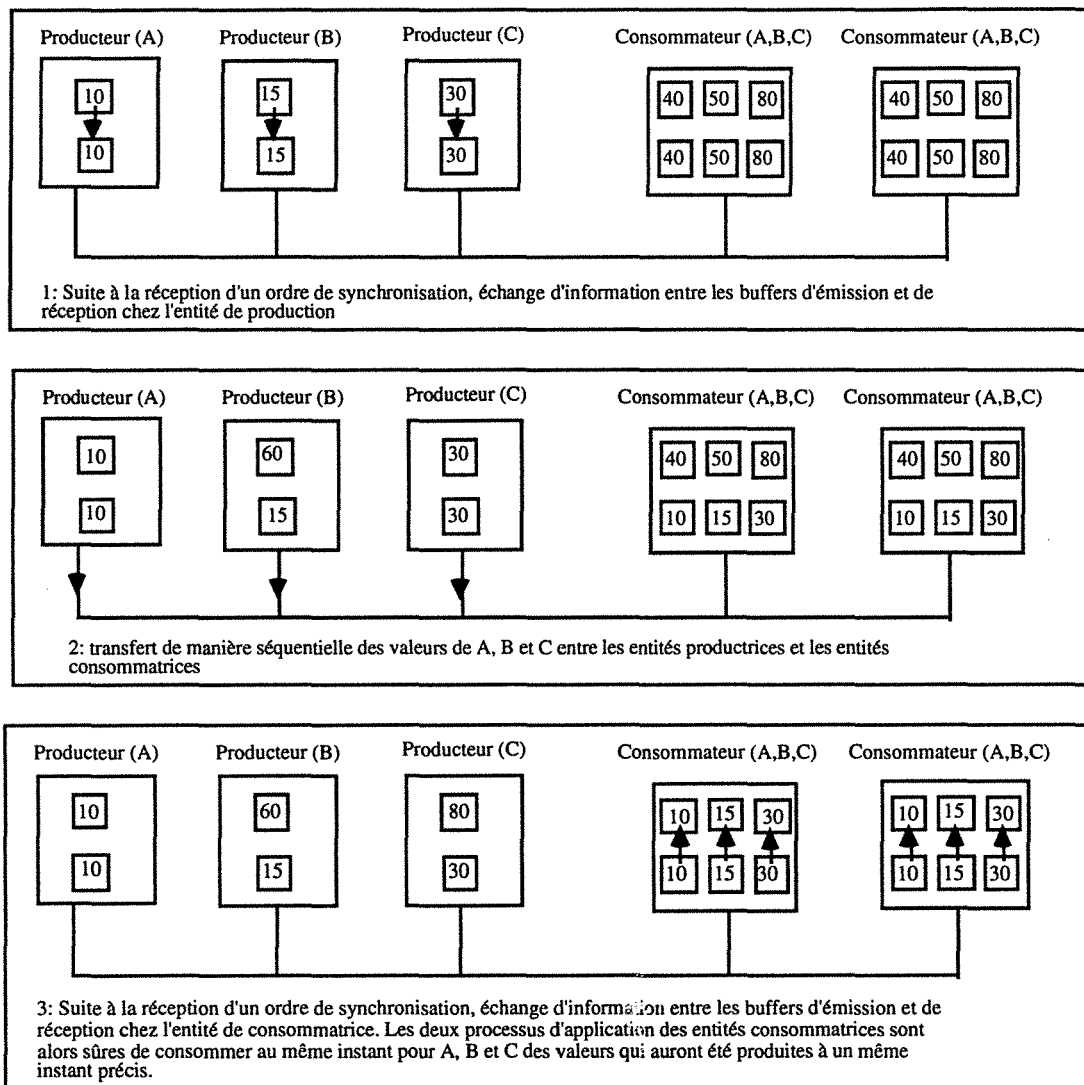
Producteur (A) Producteur (B) Producteur (C) Consommateur (A,B,C) Consommateur (A,B,C)

10
10

15
15

30
30

40 50 80
40 50 80

40 50 80
40 50 80

1: Suite à la réception d'un ordre de synchronisation, échange d'information entre les buffers d'émission et de réception chez l'entité de production

Producteur (A) Producteur (B) Producteur (C) Consommateur (A,B,C) Consommateur (A,B,C)

10
10

60
15

30
30

40 50 80
10 15 30

40 50 80
10 15 30

2: transfert de manière séquentielle des valeurs de A, B et C entre les entités productrices et les entités consommatrices

Producteur (A) Producteur (B) Producteur (C) Consommateur (A,B,C) Consommateur (A,B,C)

10
10

60
15

80
30

10 15 30
10 15 30

10 15 30
10 15 30

3: Suite à la réception d'un ordre de synchronisation, échange d'information entre les buffers d'émission et de réception chez l'entité de consommatrice. Les deux processus d'application des entités consommatrices sont alors sûres de consommer au même instant pour A, B et C des valeurs qui auront été produites à un même instant précis.